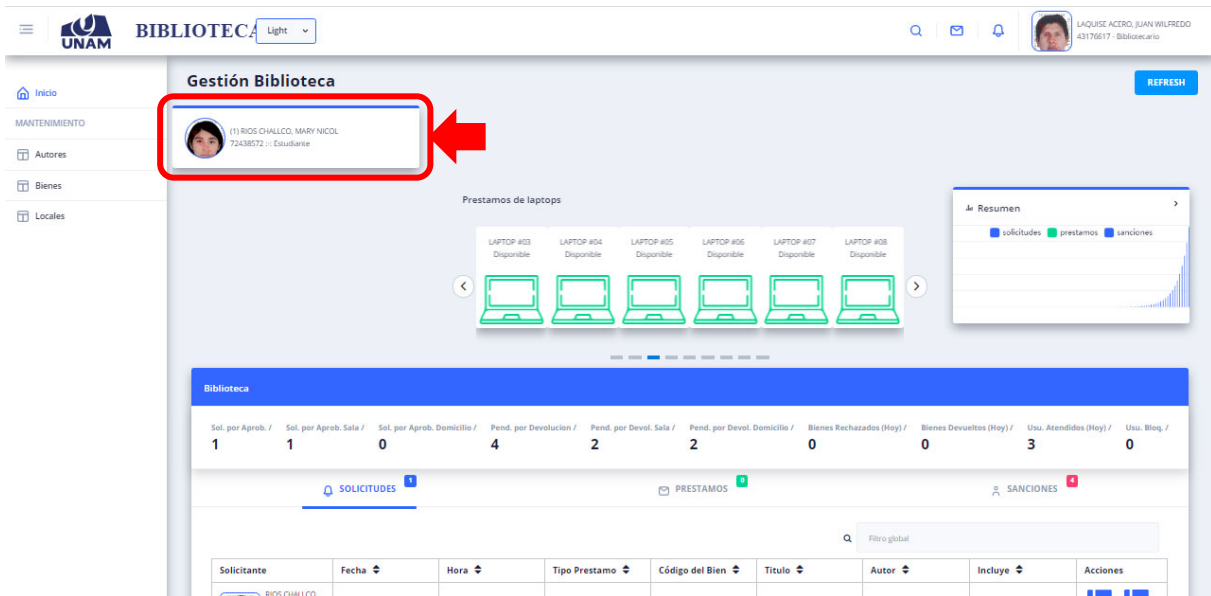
UNAM BIBLIOTECA Light

LAQUISE ACERO, JUAN WILFREDO
43176617 :: Bibliotecario

Inicio
MANTENIMIENTO
Autores
Bienes
Locales

Gestión Biblioteca

REFRESH

(1) RIOS CHALLCO, MARY NICOL
72438572 :: Estudiante

Prestamos de laptops

LAPTOP #03 Disponible
LAPTOP #04 Disponible
LAPTOP #05 Disponible
LAPTOP #06 Disponible
LAPTOP #07 Disponible
LAPTOP #08 Disponible

Resumen
solicitudes prestamos sanciones

Biblioteca

| Sol. por Aprob. / | Sol. por Aprob. Sala / | Sol. por Aprob. Domicilio / | Pend. por Devolucion / | Pend. por Devol. Sala / | Pend. por Devol. Domicilio / | Bienes Rechazados (Hoy) / | Bienes Devueltos (Hoy) / | Usu. Atendidos (Hoy) / | Usu. Bloq. / |
|---|---|---|---|---|---|---|---|---|---|
| 1 | 1 | 0 | 4 | 2 | 2 | 0 | 0 | 3 | 0 |

SOLICITUDES 1
PRESTAMOS 0
SANCIONES 4

Filtro global

| Solicitante | Fecha | Hora | Tipo Prestamo | Código del Bien | Titulo | Autor | Incluye | Acciones |
|---|---|---|---|---|---|---|---|---|
| RIOS CHALLCO | | | | | | | | |